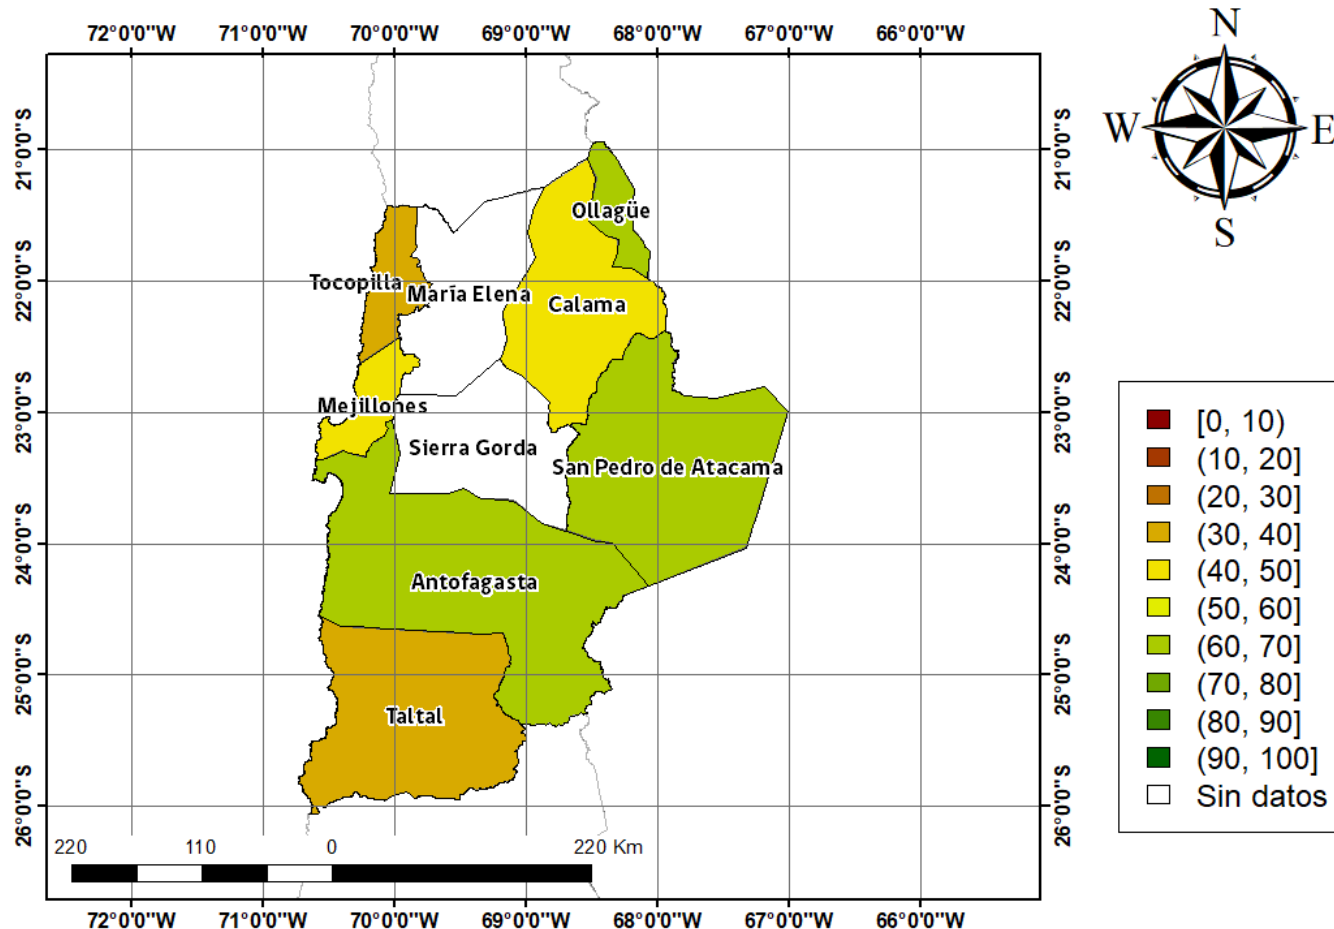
72°0'0"W 71°0'0"W 70°0'0"W 69°0'0"W 68°0'0"W 67°0'0"W 66°0'0"W

N
W E
S

21°0'0"S
22°0'0"S
23°0'0"S
24°0'0"S
25°0'0"S
26°0'0"S

Ollagüe
Tocopilla
María Elena
Calama
Mejillones
Sierra Gorda
San Pedro de Atacama
Antofagasta
Taltal

21°0'0"S
22°0'0"S
23°0'0"S
24°0'0"S
25°0'0"S
26°0'0"S

[0, 10)
(10, 20]
(20, 30]
(30, 40]
(40, 50]
(50, 60]
(60, 70]
(70, 80]
(80, 90]
(90, 100]
Sin datos

220 110 0 220 Km

72°0'0"W 71°0'0"W 70°0'0"W 69°0'0"W 68°0'0"W 67°0'0"W 66°0'0"W